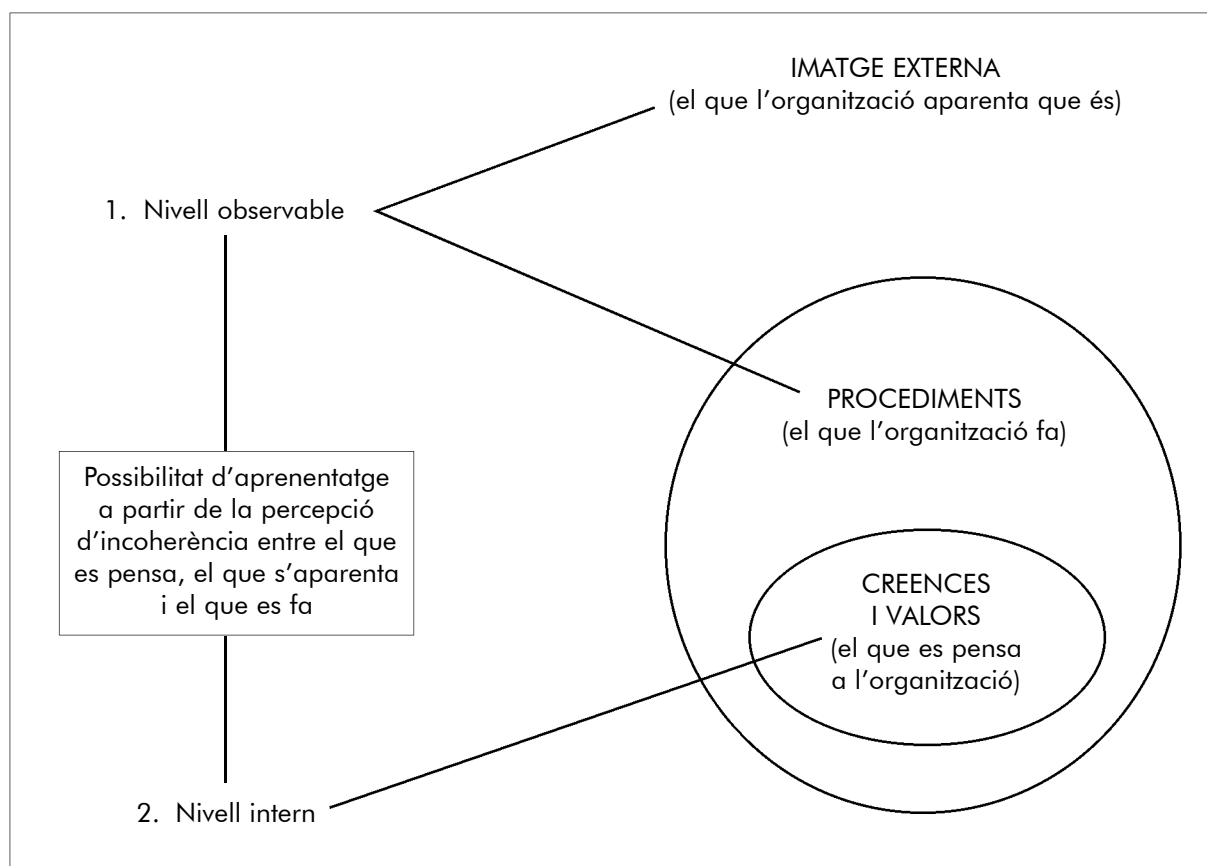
IMATGE EXTERNA
(el que l'organització aparenta que és)

1. Nivell observable

PROCEDIMENTS
(el que l'organització fa)

Possibilitat d'aprenentatge a partir de la percepció d'incoherència entre el que es pensa, el que s'aparenta i el que es fa

CREENCES I VALORS
(el que es pensa a l'organització)

2. Nivell intern